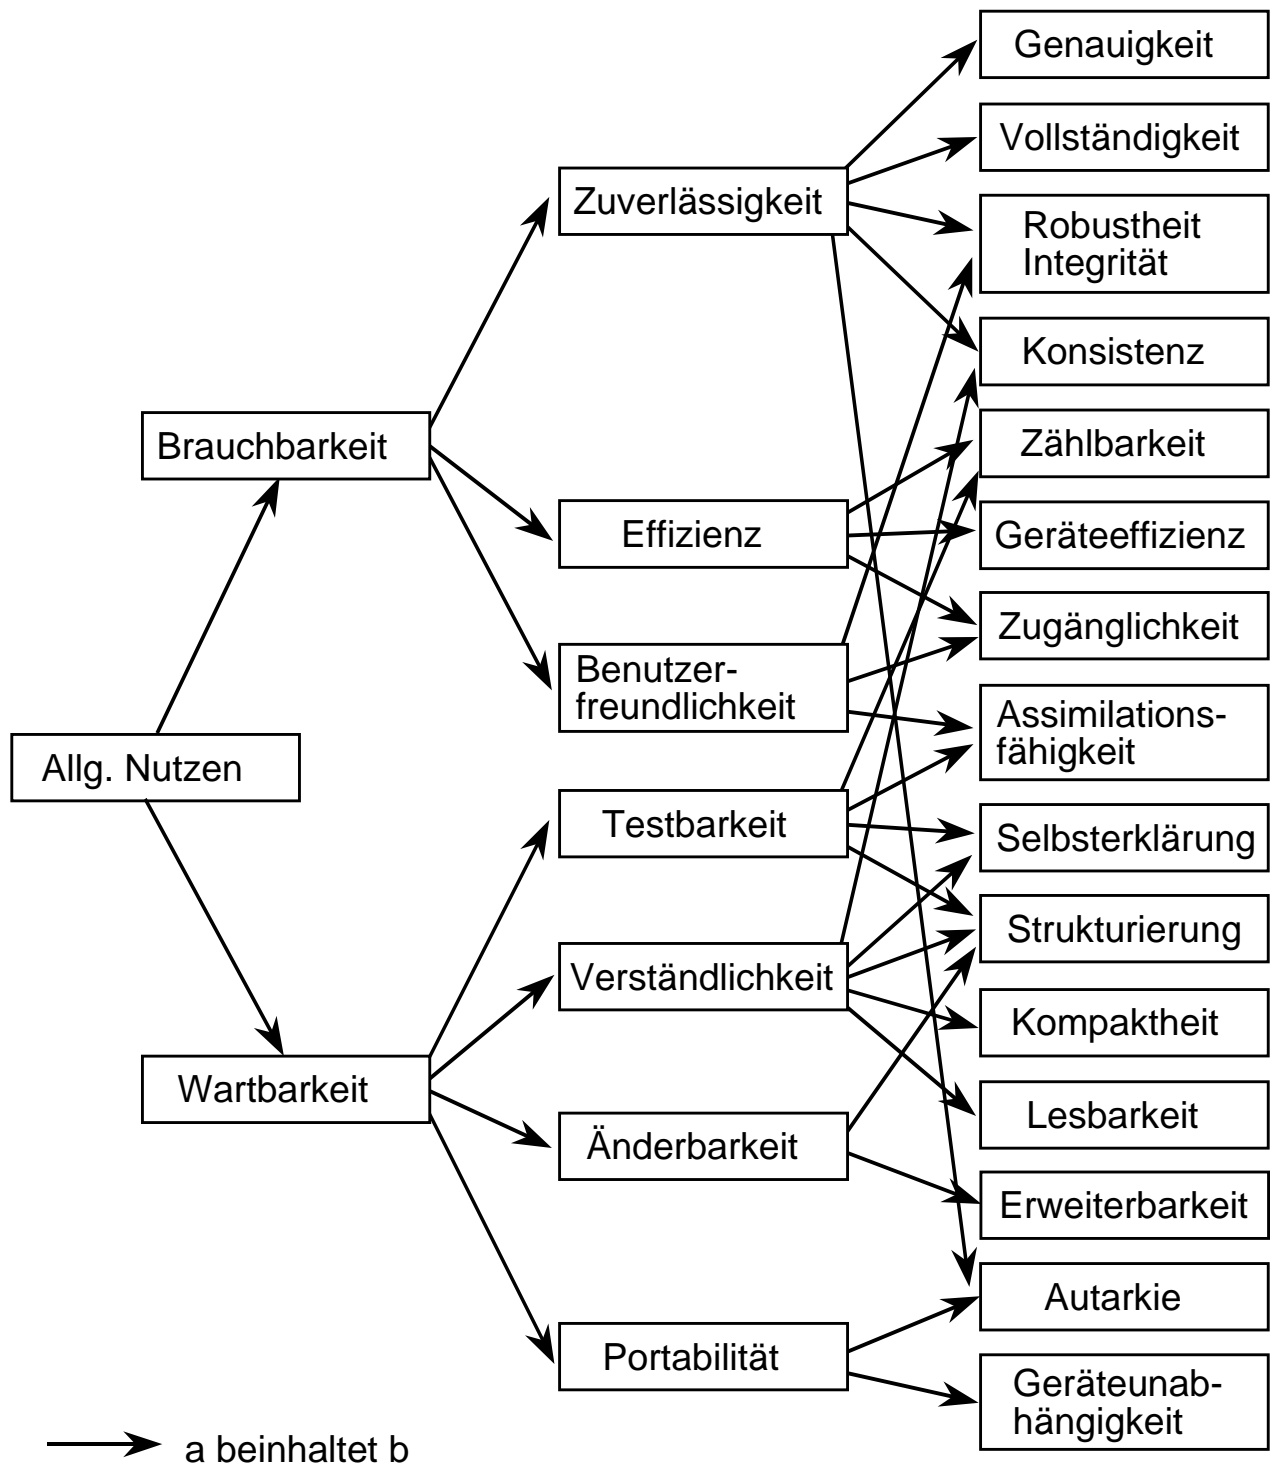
Allg. Nutzen

Brauchbarkeit

Wartbarkeit

Zuverlässigkeit

Effizienz

Benutzerfreundlichkeit

Testbarkeit

Verständlichkeit

Änderbarkeit

Portabilität

Genauigkeit

Vollständigkeit

Robustheit Integrität

Konsistenz

Zählbarkeit

Geräteeffizienz

Zugänglichkeit

Assimilationsfähigkeit

Selbsterklärung

Strukturierung

Kompaktheit

Lesbarkeit

Erweiterbarkeit

Autarkie

Geräteunabhängigkeit

a beinhaltet b